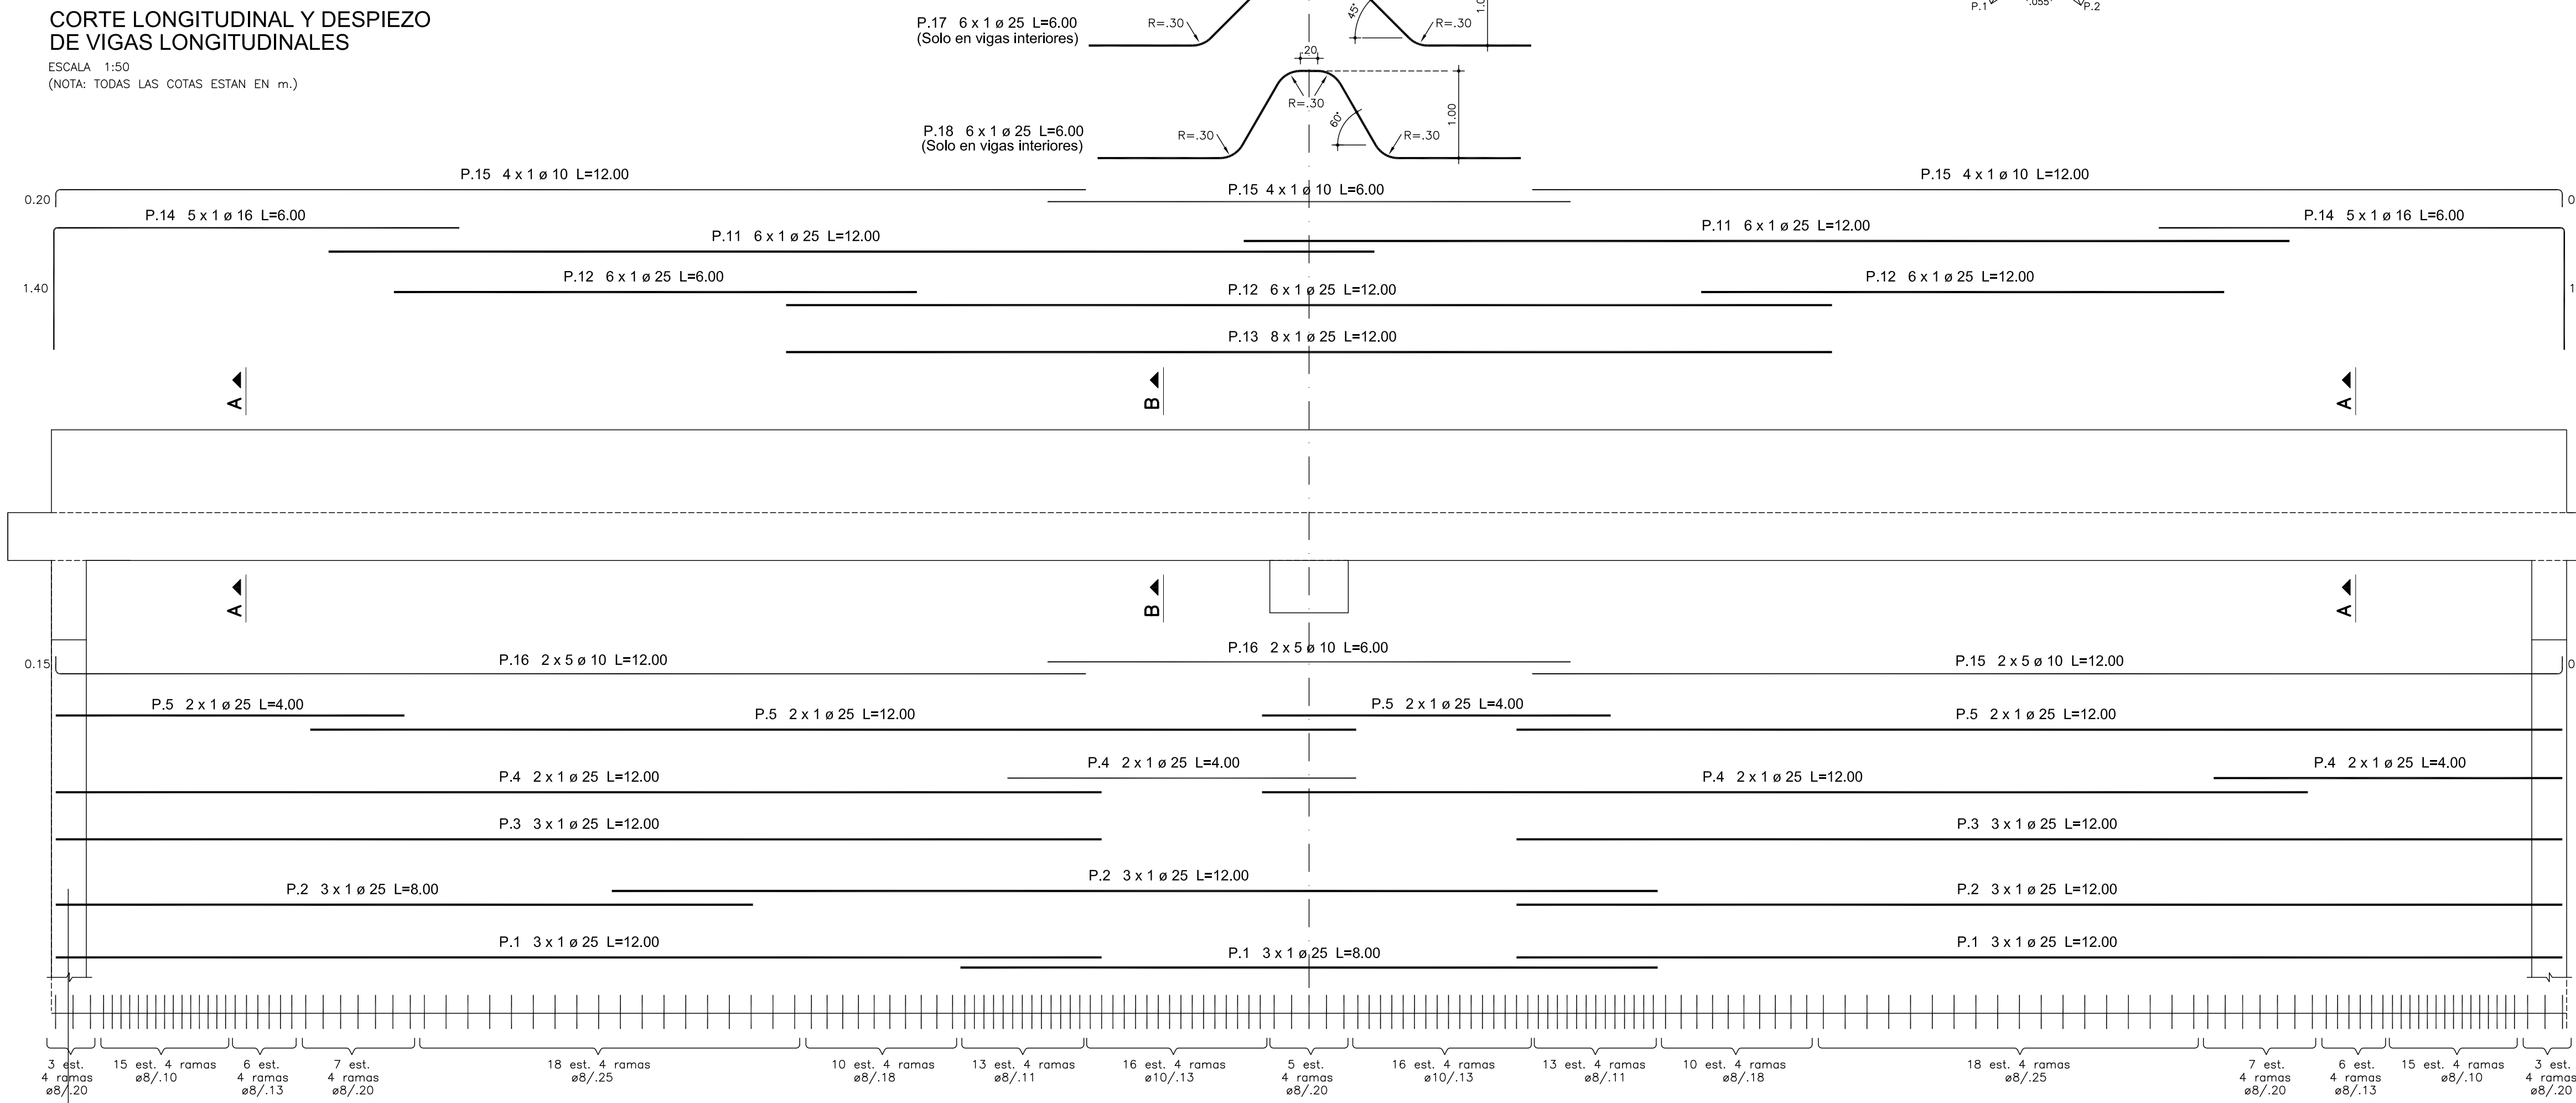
CORTE LONGITUDINAL Y DESPIEZO
DE VIGAS LONGITUDINALES
ESCALA 1:50
(NOTA: TODAS LAS COTAS ESTAN EN m.)

P.17 6 x 1 ø 25 L=6.00
(Solo en vigas interiores)
R=.30
45°
R=.30
1.0
P.1
.055
P.2

.20
R=.30
1.00
60°
P.18 6 x 1 ø 25 L=6.00
(Solo en vigas interiores)
R=.30
R=.30

P.15 4 x 1 ø 10 L=12.00
P.15 4 x 1 ø 10 L=6.00
P.15 4 x 1 ø 10 L=12.00
0.20
P.14 5 x 1 ø 16 L=6.00
P.11 6 x 1 ø 25 L=12.00
P.11 6 x 1 ø 25 L=12.00
P.14 5 x 1 ø 16 L=6.00
P.12 6 x 1 ø 25 L=6.00
P.12 6 x 1 ø 25 L=12.00
P.12 6 x 1 ø 25 L=12.00
1.40
P.13 8 x 1 ø 25 L=12.00

A
B
A
A
B
A

0.15
P.16 2 x 5 ø 10 L=12.00
P.16 2 x 5 ø 10 L=6.00
P.15 2 x 5 ø 10 L=12.00
P.5 2 x 1 ø 25 L=4.00
P.5 2 x 1 ø 25 L=12.00
P.5 2 x 1 ø 25 L=4.00
P.5 2 x 1 ø 25 L=12.00
P.4 2 x 1 ø 25 L=12.00
P.4 2 x 1 ø 25 L=4.00
P.4 2 x 1 ø 25 L=12.00
P.4 2 x 1 ø 25 L=4.00
P.3 3 x 1 ø 25 L=12.00
P.3 3 x 1 ø 25 L=12.00
P.2 3 x 1 ø 25 L=8.00
P.2 3 x 1 ø 25 L=12.00
P.2 3 x 1 ø 25 L=12.00
P.1 3 x 1 ø 25 L=12.00
P.1 3 x 1 ø 25 L=8.00
P.1 3 x 1 ø 25 L=12.00

3 est. 4 ramas ø8/.20
15 est. 4 ramas ø8/.10
6 est. 4 ramas ø8/.13
7 est. 4 ramas ø8/.20
18 est. 4 ramas ø8/.25
10 est. 4 ramas ø8/.18
13 est. 4 ramas ø8/.11
16 est. 4 ramas ø10/.13
5 est. 4 ramas ø8/.20
16 est. 4 ramas ø10/.13
13 est. 4 ramas ø8/.11
10 est. 4 ramas ø8/.18
18 est. 4 ramas ø8/.25
7 est. 4 ramas ø8/.20
6 est. 4 ramas ø8/.13
15 est. 4 ramas ø8/.10
3 est. 4 ramas ø8/.20